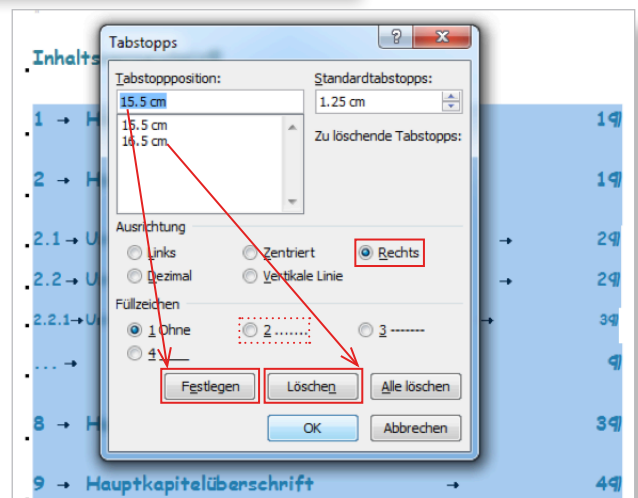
Tabstopps

?

Tabstoppposition:

15.5 cm

15.5 cm
16.5 cm

Standardtabstopps:

1.25 cm

Zu löschende Tabstopps:

Ausrichtung

Links

Zentriert

Rechts

Dezimal

Vertikale Linie

Füllzeichen

1 Ohne

2 .......

3 -------

4 ____

Festlegen

Löschen

Alle löschen

OK

Abbrechen

Inhalts

1 → H 1¶

2 → H 1¶

2.1 → U → 2¶

2.2 → U → 2¶

2.2.1 → U → 3¶

... → ¶

8 → H 3¶

9 → Hauptkapitelüberschrift → 4¶